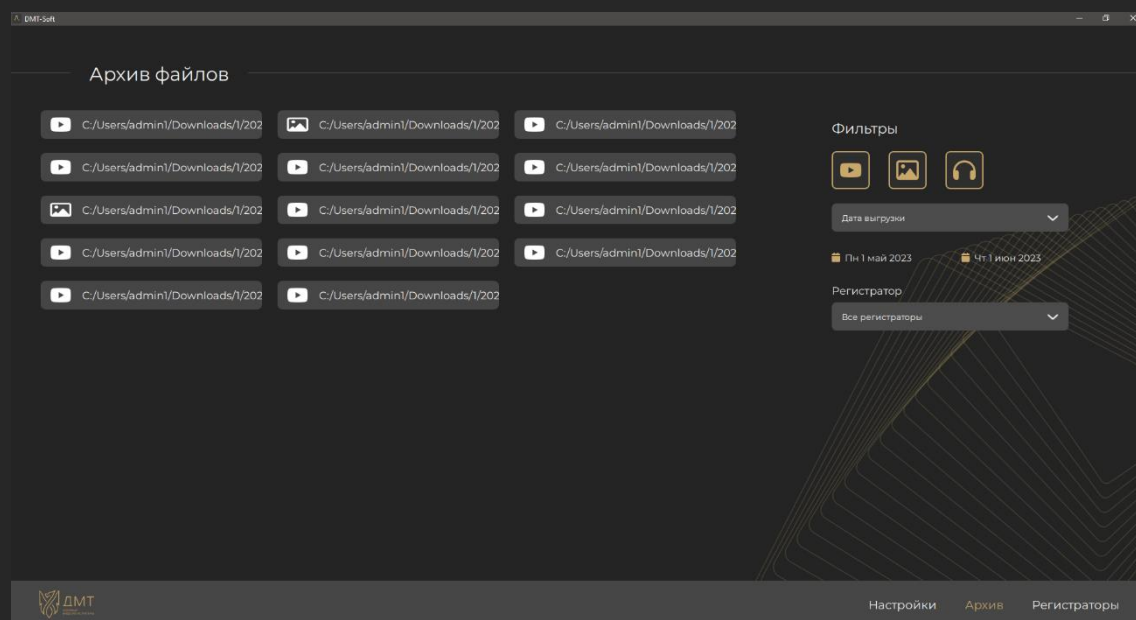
DMT-Soft

Архив файлов

C:/Users/admin1/Downloads/1/202
C:/Users/admin1/Downloads/1/202
C:/Users/admin1/Downloads/1/202
C:/Users/admin1/Downloads/1/202
C:/Users/admin1/Downloads/1/202
C:/Users/admin1/Downloads/1/202
C:/Users/admin1/Downloads/1/202
C:/Users/admin1/Downloads/1/202
C:/Users/admin1/Downloads/1/202
C:/Users/admin1/Downloads/1/202
C:/Users/admin1/Downloads/1/202
C:/Users/admin1/Downloads/1/202
C:/Users/admin1/Downloads/1/202
C:/Users/admin1/Downloads/1/202

Фильтры

Дата выгрузки

Пн 1 май 2023
Чт 1 июн 2023

Регистратор

Все регистраторы

ДМТ

Настройки Архив Регистраторы